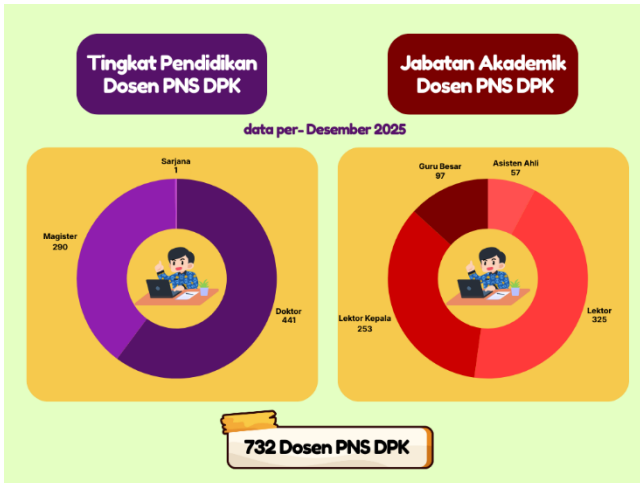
Tingkat Pendidikan Dosen PNS DPK

Jabatan Akademik Dosen PNS DPK

data per- Desember 2025

Sarjana
1

Magister
290

Doktor
441

Guru Besar
97

Asisten Ahli
57

Lektor Kepala
253

Lektor
325

732 Dosen PNS DPK